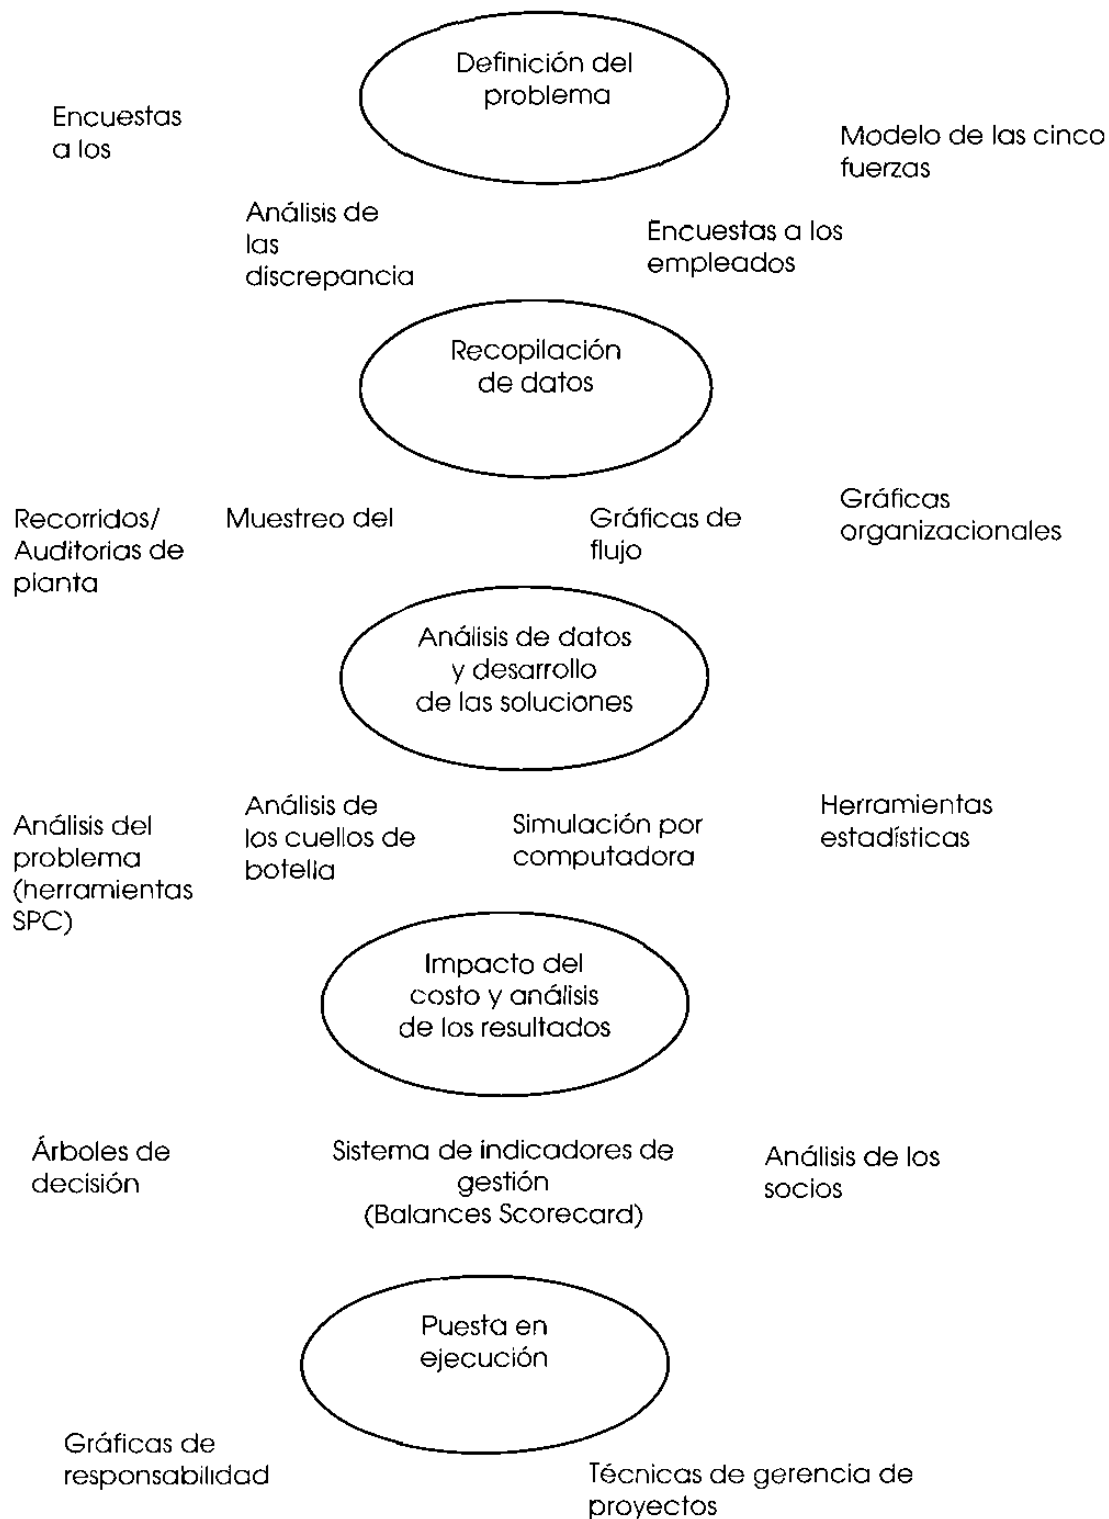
Definición del problema

Encuestas a los

Modelo de las cinco fuerzas

Análisis de las discrepancia

Encuestas a los empleados

Recopilación de datos

Recorridos/ Auditorias de planta

Muestreo del

Gráficas de flujo

Gráficas organizacionales

Análisis de datos y desarrollo de las soluciones

Análisis del problema (herramientas SPC)

Análisis de los cuellos de botella

Simulación por computadora

Herramientas estadísticas

Impacto del costo y análisis de los resultados

Árboles de decisión

Sistema de indicadores de gestión (Balances Scorecard)

Análisis de los socios

Puesta en ejecución

Gráficas de responsabilidad

Técnicas de gerencia de proyectos